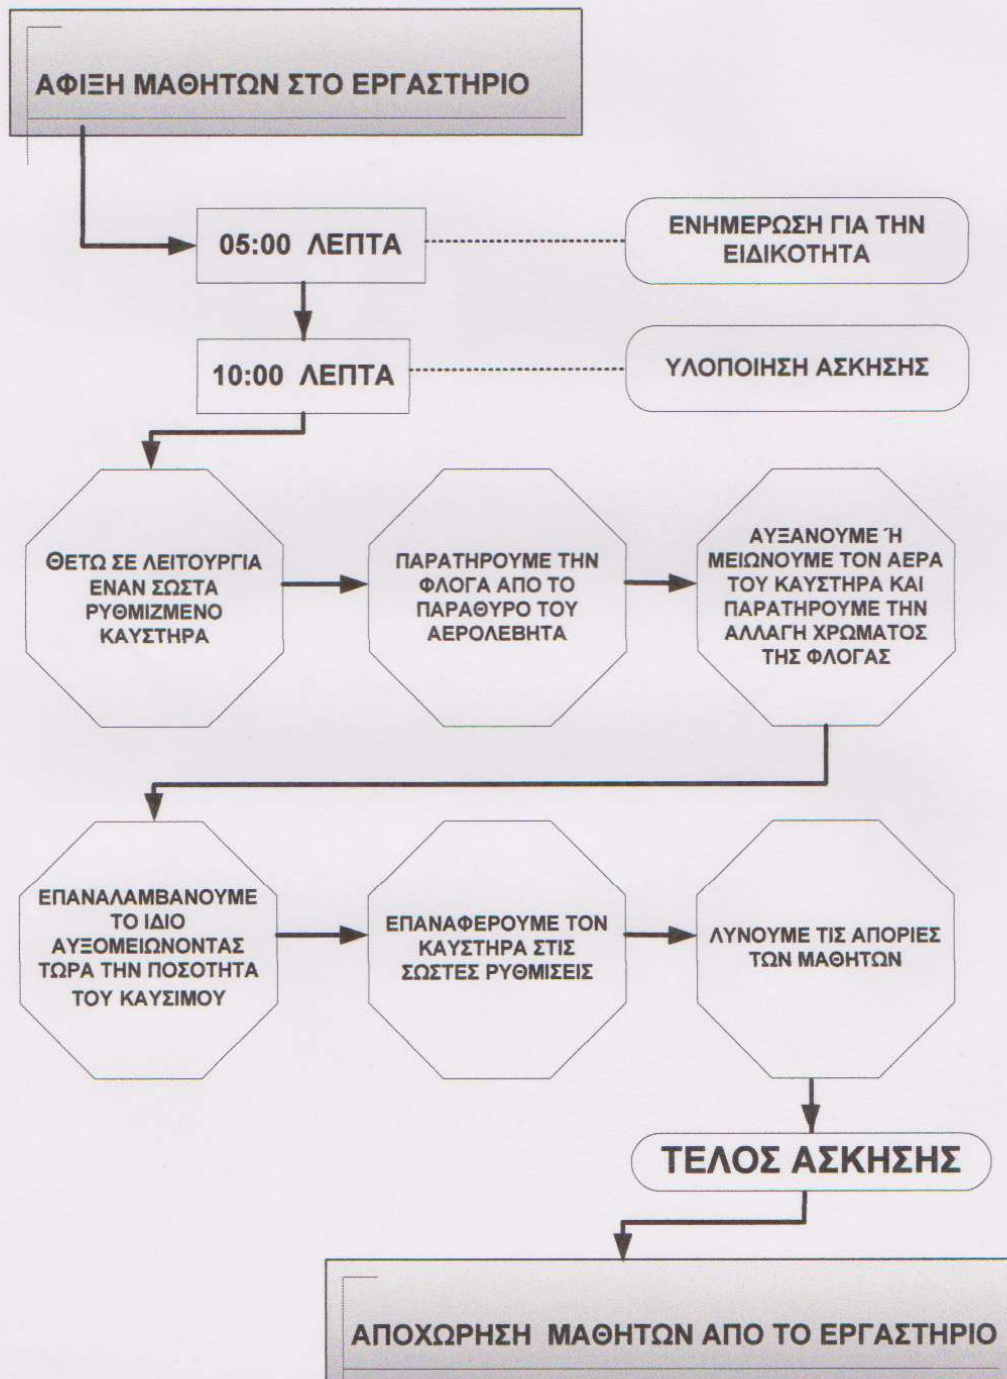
ΑΦΙΞΗ ΜΑΘΗΤΩΝ ΣΤΟ ΕΡΓΑΣΤΗΡΙΟ

05:00 ΛΕΠΤΑ

ΕΝΗΜΕΡΩΣΗ ΓΙΑ ΤΗΝ ΕΙΔΙΚΟΤΗΤΑ

10:00 ΛΕΠΤΑ

ΥΛΟΠΟΙΗΣΗ ΑΣΚΗΣΗΣ

ΘΕΤΩ ΣΕ ΛΕΙΤΟΥΡΓΙΑ ΕΝΑΝ ΣΩΣΤΑ ΡΥΘΜΙΖΜΕΝΟ ΚΑΥΣΤΗΡΑ

ΠΑΡΑΤΗΡΟΥΜΕ ΤΗΝ ΦΛΟΓΑ ΑΠΟ ΤΟ ΠΑΡΑΘΥΡΟ ΤΟΥ ΑΕΡΟΛΕΒΗΤΑ

ΑΥΞΑΝΟΥΜΕ Ή ΜΕΙΩΝΟΥΜΕ ΤΟΝ ΑΕΡΑ ΤΟΥ ΚΑΥΣΤΗΡΑ ΚΑΙ ΠΑΡΑΤΗΡΟΥΜΕ ΤΗΝ ΑΛΛΑΓΗ ΧΡΩΜΑΤΟΣ ΤΗΣ ΦΛΟΓΑΣ

ΕΠΑΝΑΛΑΜΒΑΝΟΥΜΕ ΤΟ ΙΔΙΟ ΑΥΞΟΜΕΙΩΝΟΝΤΑΣ ΤΩΡΑ ΤΗΝ ΠΟΣΟΤΗΤΑ ΤΟΥ ΚΑΥΣΙΜΟΥ

ΕΠΑΝΑΦΕΡΟΥΜΕ ΤΟΝ ΚΑΥΣΤΗΡΑ ΣΤΙΣ ΣΩΣΤΕΣ ΡΥΘΜΙΣΕΙΣ

ΛΥΝΟΥΜΕ ΤΙΣ ΑΠΟΡΙΕΣ ΤΩΝ ΜΑΘΗΤΩΝ

ΤΕΛΟΣ ΑΣΚΗΣΗΣ

ΑΠΟΧΩΡΗΣΗ ΜΑΘΗΤΩΝ ΑΠΟ ΤΟ ΕΡΓΑΣΤΗΡΙΟ